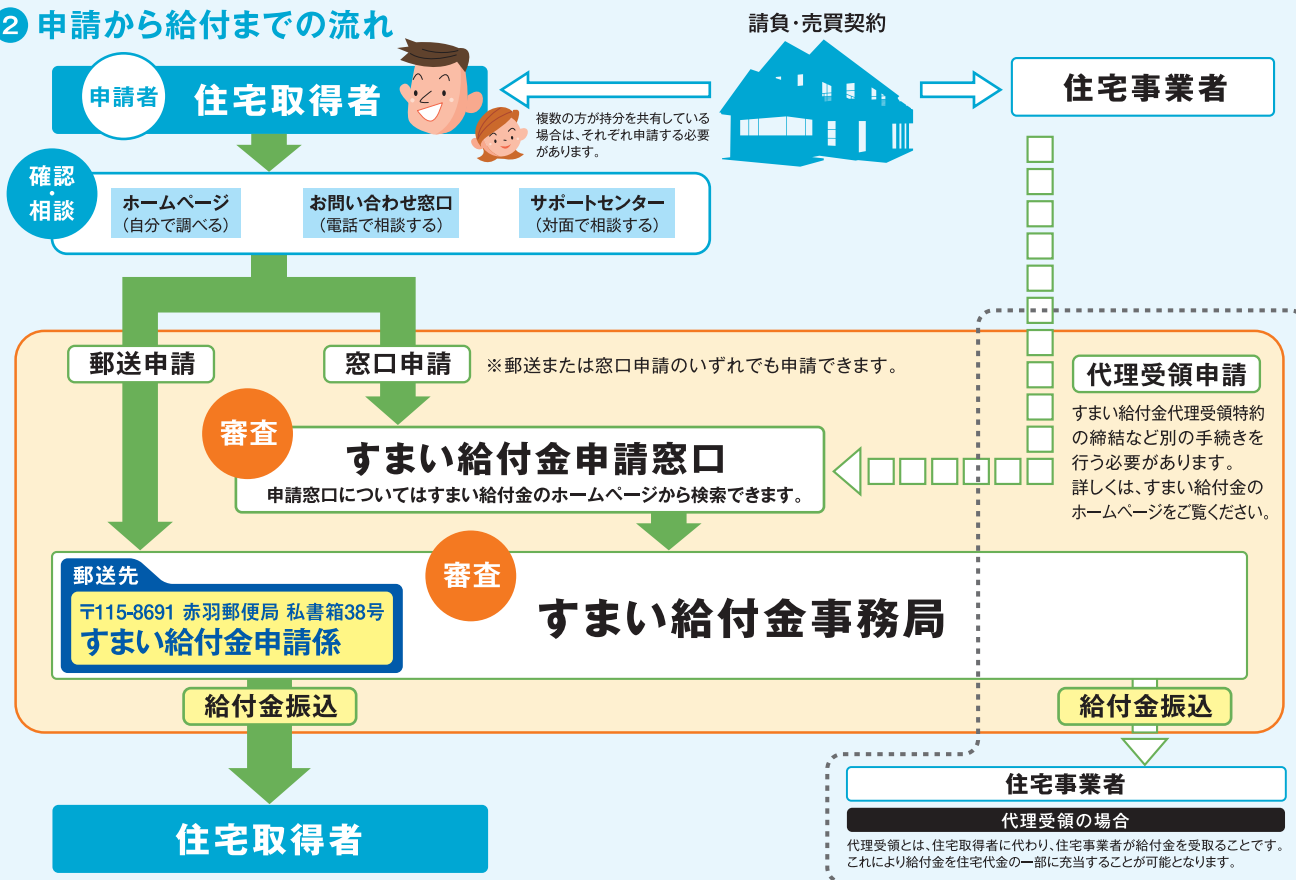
2 申請から給付までの流れ

請負・売買契約

申請者 住宅取得者

複数の方が持分を共有している場合は、それぞれ申請する必要があります。

住宅事業者

確認・相談

ホームページ（自分で調べる）

お問い合わせ窓口（電話で相談する）

サポートセンター（対面で相談する）

郵送申請

窓口申請

※郵送または窓口申請のいずれでも申請できます。

代理受領申請

すまい給付金代理受領特約の締結など別の手続きを行う必要があります。詳しくは、すまい給付金のホームページをご覧ください。

審査

すまい給付金申請窓口

申請窓口についてはすまい給付金のホームページから検索できます。

郵送先

〒115-8691 赤羽郵便局 私書箱38号

すまい給付金申請係

審査

すまい給付金事務局

給付金振込

給付金振込

住宅事業者

代理受領の場合

代理受領とは、住宅取得者に代わり、住宅事業者が給付金を受取ることです。これにより給付金を住宅代金の一部に充当することが可能となります。

住宅取得者